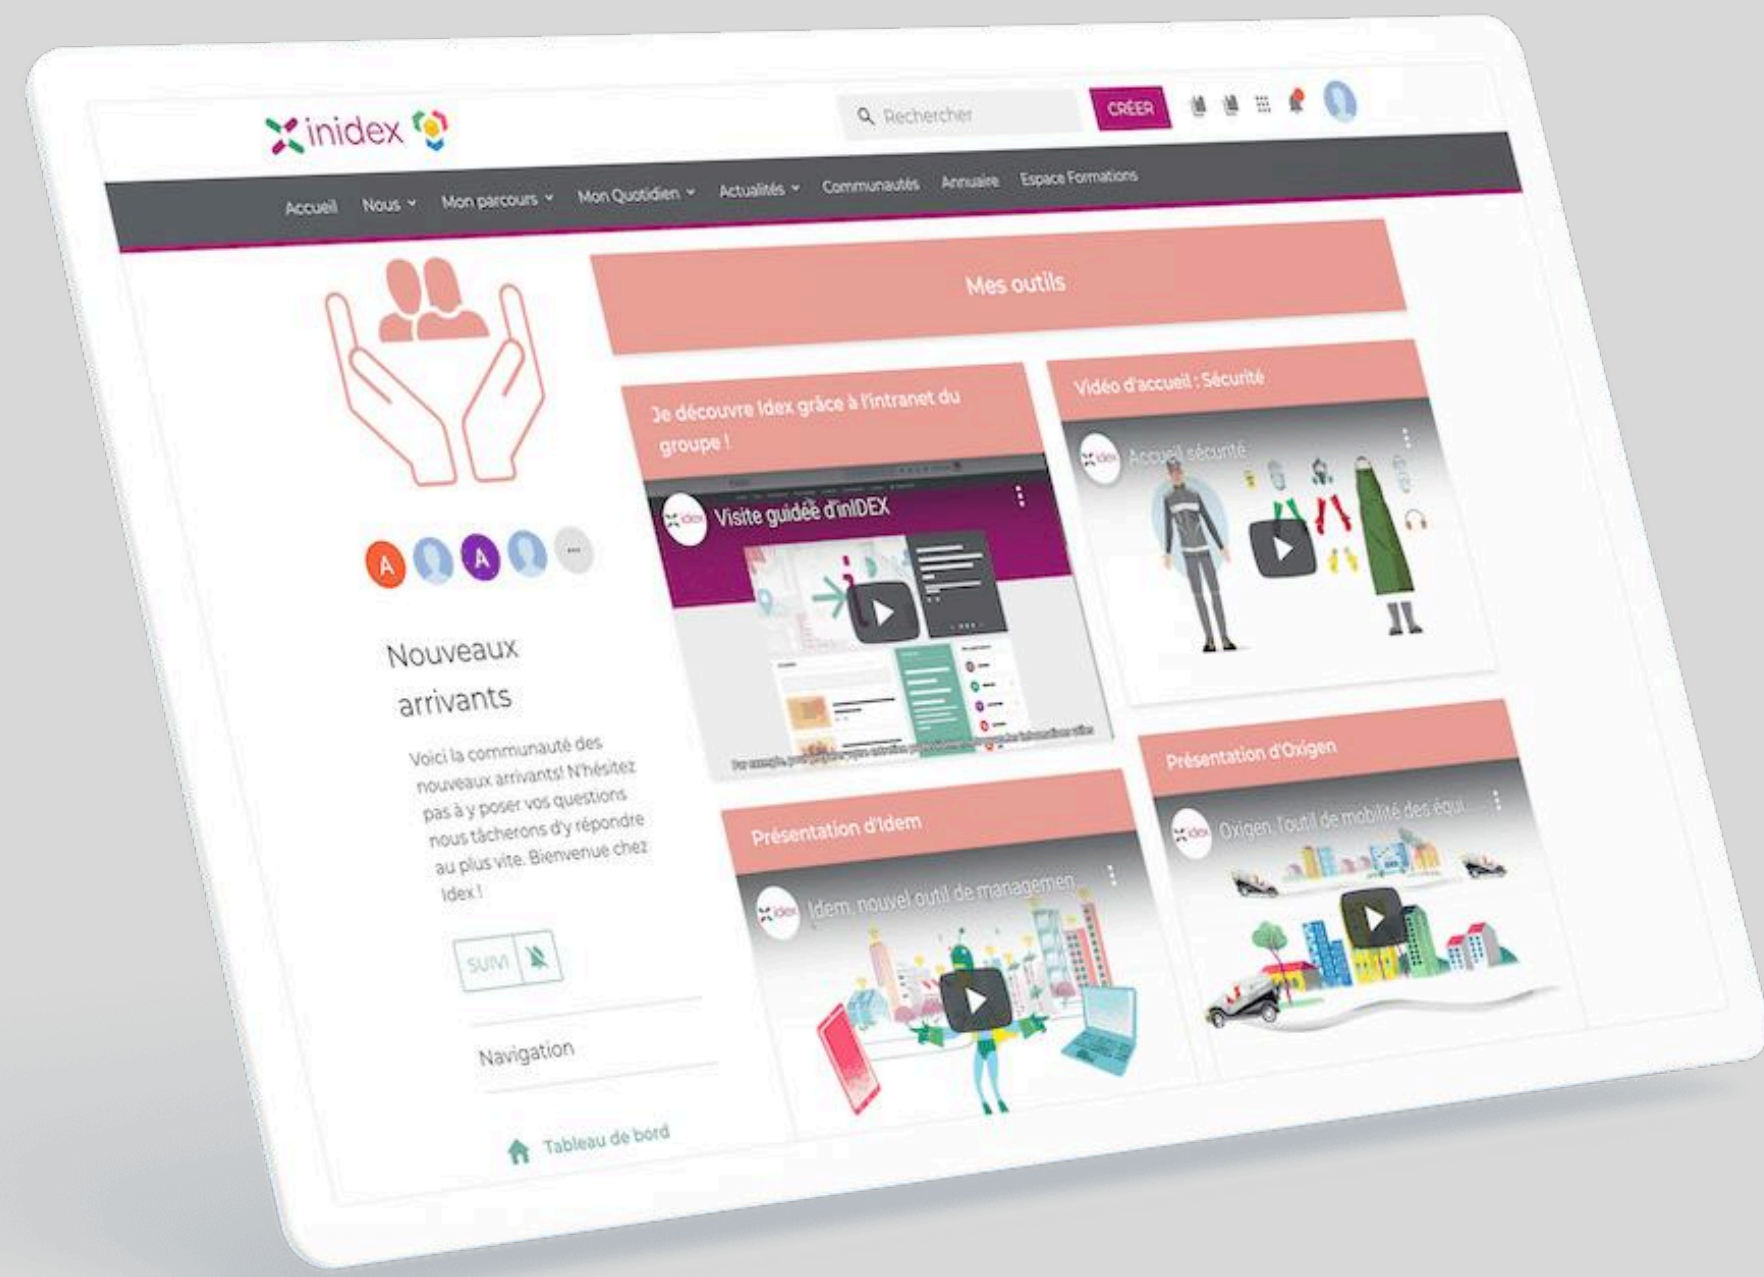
inidex

Rechercher

CRÉER

Accueil Nous Mon parcours Mon Quotidien Actualités Communautés Annuaire Espace Formations

A A ...

Nouveaux arrivants

Voici la communauté des nouveaux arrivants! N'hésitez pas à y poser vos questions nous tâcherons d'y répondre au plus vite. Bienvenue chez Idex !

SUIVI

Navigation

Tableau de bord

Mes outils

Je découvre Idex grâce à l'intranet du groupe !

idex Visite guidée d'inIDEX

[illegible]

Vidéo d'accueil : Sécurité

idex Accueil sécurité

Présentation d'Idem

idex Idem, nouvel outil de managemen...

Présentation d'Oxigen

idex Oxigen, l'outil de mobilité des équi...